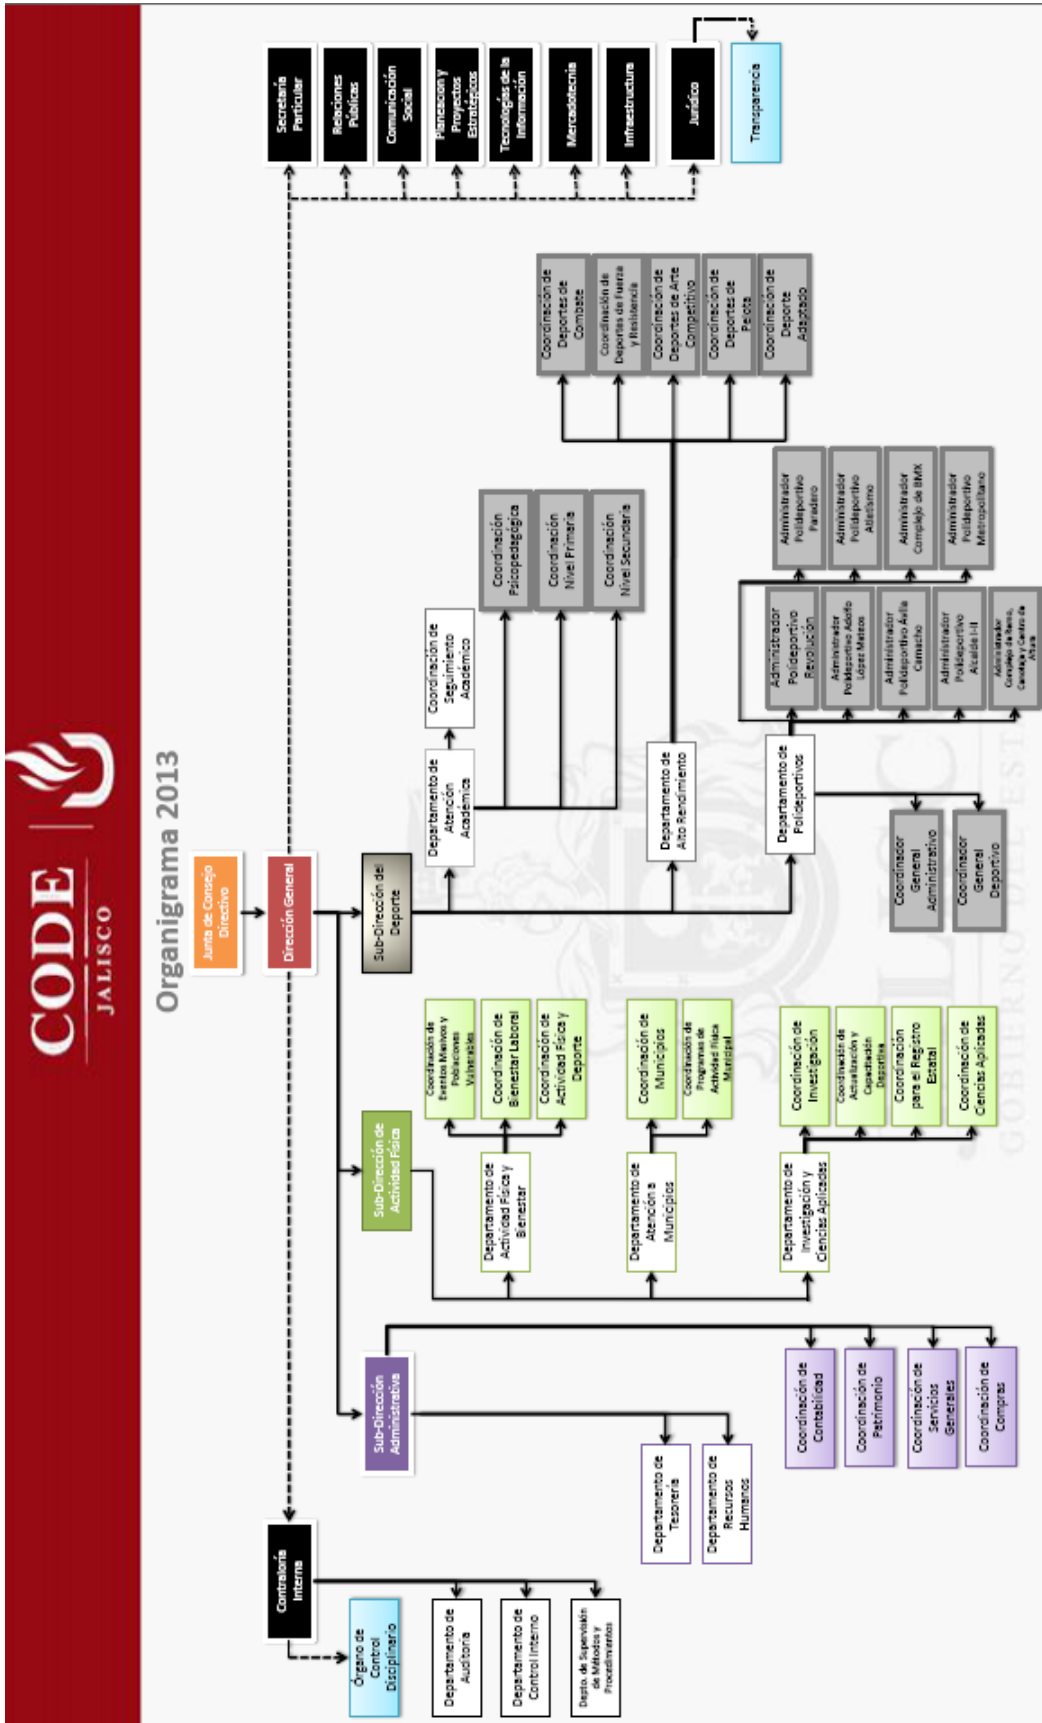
CODE
JALISCO

Organigrama 2013

Junta de Consejo Directivo

Dirección General

Secretaría Particular

Relaciones Públicas

Comunicación Social

Planeación y Proyectos Estratégicos

Tecnologías de la Información

Mercadotecnia

Infraestructura

Jurídico

Transparencia

Sub-Dirección del Deporte

Departamento de Atención Académica

Coordinación de Seguimiento Académico

Coordinación Psicopedagógica

Coordinación Nivel Primaria

Coordinación Nivel Secundaria

Departamento de Alto Rendimiento

Coordinación de Deportes de Combate

Coordinación de Deportes de Fuerza y Resistencia

Coordinación de Deportes de Arte Competitivo

Coordinación de Deportes de Pelota

Coordinación de Deporte Adaptado

Departamento de Polideportivos

Administrador Polideportivo Revolución

Administrador Polideportivo Adolfo López Mateos

Administrador Polideportivo Ávila Camacho

Administrador Polideportivo Alcalde I-II

Administrador Complejo de Remo, Canotaje y Centro de Altura

Administrador Polideportivo Paradero

Administrador Polideportivo Atletismo

Administrador Complejo de BMX

Administrador Polideportivo Metropolitano

Coordinador General Administrativo

Coordinador General Deportivo

Sub-Dirección de Actividad Física

Departamento de Actividad Física y Bienestar

Coordinación de Eventos Masivos y Poblaciones Vulnerables

Coordinación de Bienestar Laboral

Coordinación de Actividad Física y Deporte

Departamento de Atención a Municipios

Coordinación de Municipios

Coordinación de Programas de Actividad Física Municipal

Departamento de Investigación y Ciencias Aplicadas

Coordinación de Investigación

Coordinación de Actualización y Capacitación Deportiva

Coordinación para el Registro Estatal

Coordinación de Ciencias Aplicadas

Sub-Dirección Administrativa

Departamento de Tesorería

Departamento de Recursos Humanos

Coordinación de Contabilidad

Coordinación de Patrimonio

Coordinación de Servicios Generales

Coordinación de Compras

Contraloría Interna

Órgano de Control Disciplinario

Departamento de Auditoría

Departamento de Control Interno

Depto. de Supervisión de Métodos y Procedimientos